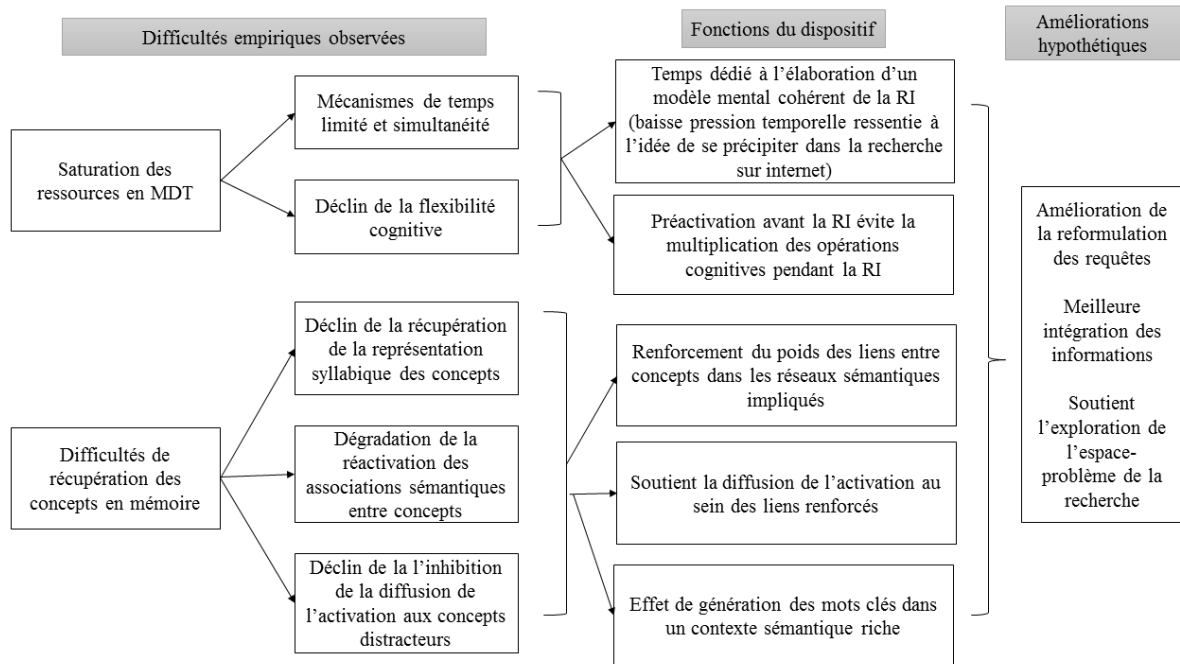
Difficultés empiriques observées

Fonctions du dispositif

Améliorations hypothétiques

Saturation des ressources en MDT

Mécanismes de temps limité et simultanéité

Déclin de la flexibilité cognitive

Temps dédié à l'élaboration d'un modèle mental cohérent de la RI (baisse pression temporelle ressentie à l'idée de se précipiter dans la recherche sur internet)

Préactivation avant la RI évite la multiplication des opérations cognitives pendant la RI

Difficultés de récupération des concepts en mémoire

Déclin de la récupération de la représentation syllabique des concepts

Dégradation de la réactivation des associations sémantiques entre concepts

Déclin de la l'inhibition de la diffusion de l'activation aux concepts distracteurs

Renforcement du poids des liens entre concepts dans les réseaux sémantiques impliqués

Soutient la diffusion de l'activation au sein des liens renforcés

Effet de génération des mots clés dans un contexte sémantique riche

Amélioration de la reformulation des requêtes

Meilleure intégration des informations

Soutient l'exploration de l'espace-problème de la recherche